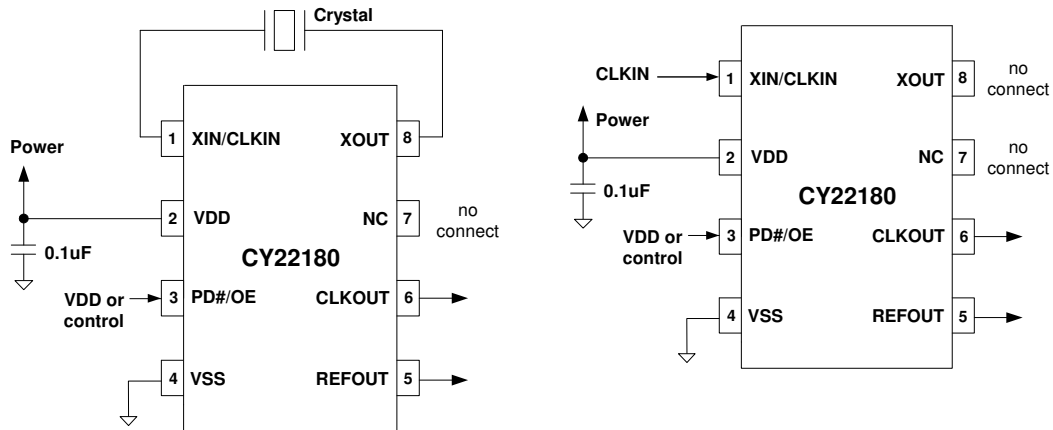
Crystal

1 XIN/CLKIN
XOUT 8
Power
2 VDD
NC 7
no connect
0.1uF
CY22180
VDD or control
3 PD#/OE
CLKOUT 6
4 VSS
REFOUT 5

CLKIN
1 XIN/CLKIN
XOUT 8
no connect
Power
2 VDD
NC 7
no connect
0.1uF
CY22180
VDD or control
3 PD#/OE
CLKOUT 6
4 VSS
REFOUT 5